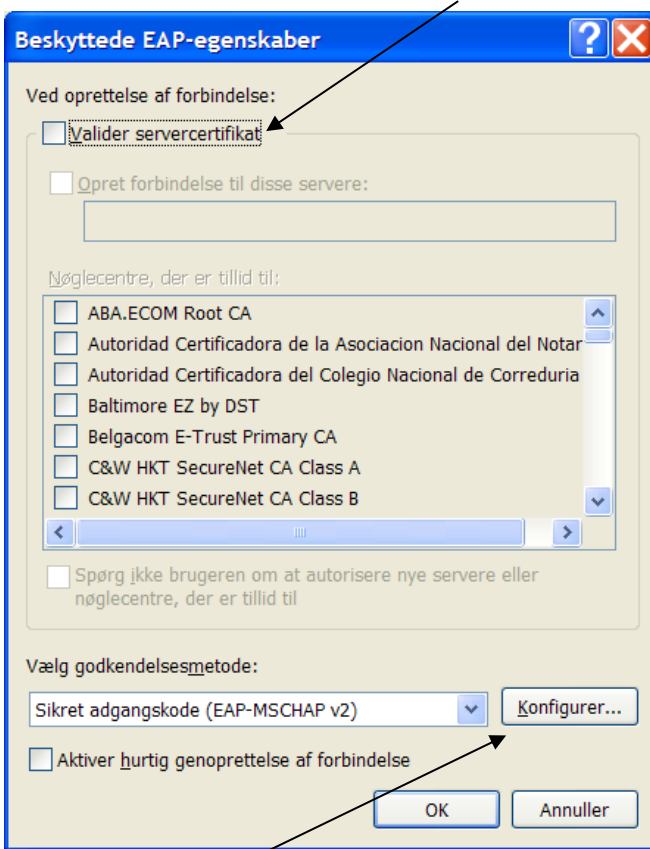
Beskyttede EAP-egenskaber

Ved oprettelse af forbindelse:

Valider servercertifikat

Opret forbindelse til disse servere:

Nøglecentre, der er tillid til:

ABA.ECOM Root CA
Autoridad Certificadora de la Asociacion Nacional del Notar
Autoridad Certificadora del Colegio Nacional de Correduria
Baltimore EZ by DST
Belgacom E-Trust Primary CA
C&W HKT SecureNet CA Class A
C&W HKT SecureNet CA Class B

Spørg ikke brugeren om at autorisere nye servere eller nøglecentre, der er tillid til

Vælg godkendelsesmetode:

Sikret adgangskode (EAP-MSCHAP v2)

Konfigurer...

Aktiver hurtig genoprettelse af forbindelse

OK

Annuller